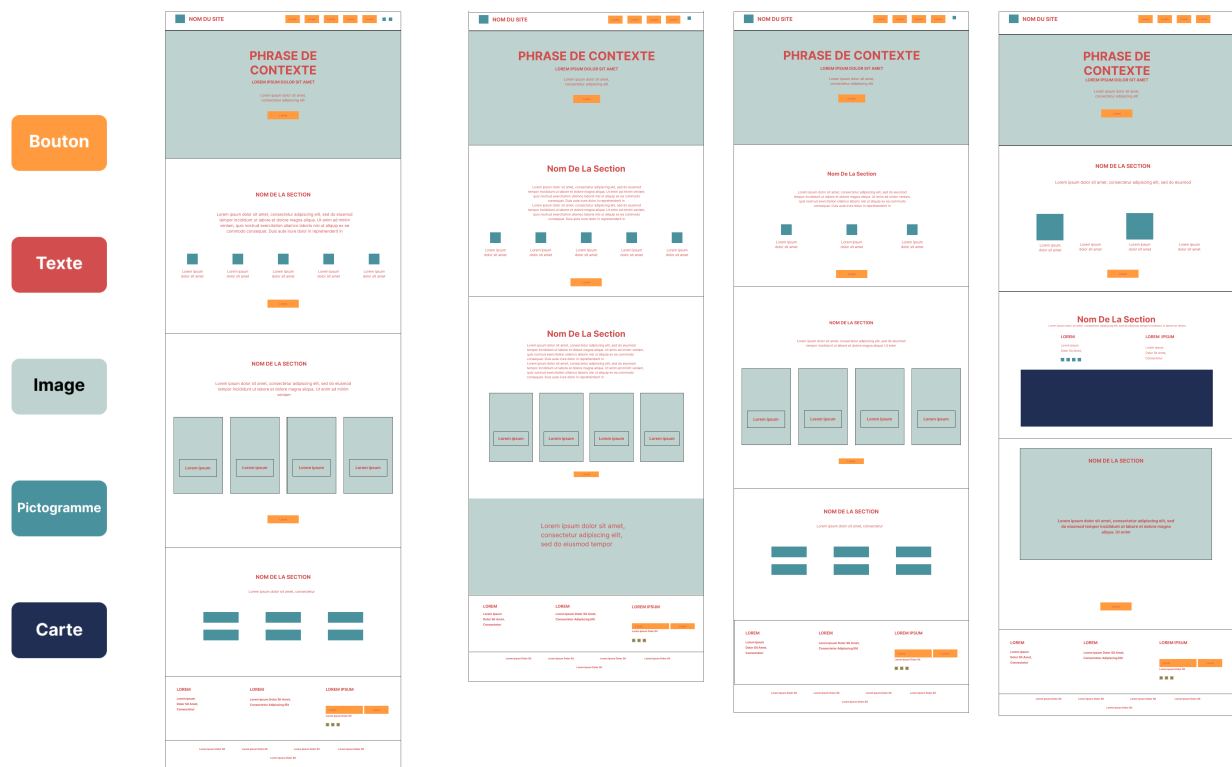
Bouton

Texte

Image

Pictogramme

Carte

NOM DU SITE

PHRASE DE CONTEXTE
LOREM IPSUM DOLOR SIT AMET

Lorem ipsum dolor sit amet, consectetur adipiscing elit

NOM DE LA SECTION

Lorem ipsum dolor sit amet, consectetur adipiscing elit, sed do eiusmod tempor incididunt ut labore et dolore magna aliqua. Ut enim ad minim veniam, quis nostrud exercitation ullamco laboris nisi ut aliquip ex ea commodo consequat. Duis aute irure dolor in reprehenderit in

Lorem ipsum dolor sit amet
Lorem ipsum dolor sit amet
Lorem ipsum dolor sit amet
Lorem ipsum dolor sit amet
Lorem ipsum dolor sit amet

NOM DE LA SECTION

Lorem ipsum dolor sit amet, consectetur adipiscing elit, sed do eiusmod tempor incididunt ut labore et dolore magna aliqua. Ut enim ad minim veniam

Lorem Ipsum
Lorem Ipsum
Lorem Ipsum
Lorem Ipsum

NOM DE LA SECTION

Lorem ipsum dolor sit amet, consectetur

LOREM
Lorem Ipsum
Dolor Sit Amet,
Consectetur

LOREM
Lorem Ipsum Dolor Sit Amet,
Consectetur Adipiscing Elit

LOREM IPSUM

Lorem Ipsum Dolor Sit
Lorem Ipsum Dolor Sit
Lorem Ipsum Dolor Sit
Lorem Ipsum Dolor Sit
Lorem Ipsum Dolor Sit

NOM DU SITE

PHRASE DE CONTEXTE
LOREM IPSUM DOLOR SIT AMET

Lorem ipsum dolor sit amet, consectetur adipiscing elit

Nom De La Section

Lorem ipsum dolor sit amet, consectetur adipiscing elit, sed do eiusmod tempor incididunt ut labore et dolore magna aliqua. Ut enim ad minim veniam, quis nostrud exercitation ullamco laboris nisi ut aliquip ex ea commodo consequat. Duis aute irure dolor in reprehenderit in

Lorem ipsum dolor sit amet
Lorem ipsum dolor sit amet
Lorem ipsum dolor sit amet
Lorem ipsum dolor sit amet
Lorem ipsum dolor sit amet

Nom De La Section

Lorem ipsum dolor sit amet, consectetur adipiscing elit, sed do eiusmod tempor incididunt ut labore et dolore magna aliqua. Ut enim ad minim veniam, quis nostrud exercitation ullamco laboris nisi ut aliquip ex ea commodo consequat.

Lorem Ipsum
Lorem Ipsum
Lorem Ipsum
Lorem Ipsum

Lorem ipsum dolor sit amet, consectetur adipiscing elit, sed do eiusmod tempor

LOREM
Lorem Ipsum
Dolor Sit Amet,
Consectetur

LOREM
Lorem Ipsum Dolor Sit Amet,
Consectetur Adipiscing Elit

LOREM IPSUM

Lorem Ipsum Dolor Sit
Lorem Ipsum Dolor Sit
Lorem Ipsum Dolor Sit
Lorem Ipsum Dolor Sit
Lorem Ipsum Dolor Sit

NOM DU SITE

PHRASE DE CONTEXTE
LOREM IPSUM DOLOR SIT AMET

Lorem ipsum dolor sit amet, consectetur adipiscing elit

Nom De La Section

Lorem ipsum dolor sit amet, consectetur adipiscing elit, sed do eiusmod tempor incididunt ut labore et dolore magna aliqua. Ut enim ad minim veniam, quis nostrud exercitation ullamco laboris nisi ut aliquip ex ea commodo consequat. Duis aute irure dolor in reprehenderit in

Lorem ipsum dolor sit amet
Lorem ipsum dolor sit amet
Lorem ipsum dolor sit amet

NOM DE LA SECTION

Lorem ipsum dolor sit amet, consectetur adipiscing elit, sed do eiusmod tempor incididunt ut labore

Lorem Ipsum
Lorem Ipsum
Lorem Ipsum
Lorem Ipsum

NOM DE LA SECTION

Lorem ipsum dolor sit amet, consectetur

LOREM
Lorem Ipsum
Dolor Sit Amet,
Consectetur

LOREM
Lorem Ipsum Dolor Sit Amet,
Consectetur Adipiscing Elit

LOREM IPSUM

Lorem Ipsum Dolor Sit
Lorem Ipsum Dolor Sit
Lorem Ipsum Dolor Sit
Lorem Ipsum Dolor Sit
Lorem Ipsum Dolor Sit

NOM DU SITE

PHRASE DE CONTEXTE
LOREM IPSUM DOLOR SIT AMET

Lorem ipsum dolor sit amet, consectetur adipiscing elit

NOM DE LA SECTION

Lorem ipsum dolor sit amet, consectetur adipiscing elit, sed do eiusmod

Lorem ipsum dolor sit amet
Lorem ipsum dolor sit amet
Lorem ipsum dolor sit amet
Lorem ipsum dolor sit amet

Nom De La Section
Lorem ipsum dolor sit amet, consectetur adipiscing elit, sed do eiusmod tempor incididunt ut labore et dolore

LOREM
Lorem Ipsum
Dolor Sit Amet,
Consectetur

LOREM IPSUM
Lorem Ipsum
Dolor Sit Amet,
Consectetur

NOM DE LA SECTION

Lorem ipsum dolor sit amet, consectetur adipiscing elit, sed do eiusmod tempor incididunt ut labore et dolore magna aliqua. Ut enim

LOREM
Lorem Ipsum
Dolor Sit Amet,
Consectetur

LOREM
Lorem Ipsum Dolor Sit Amet,
Consectetur Adipiscing Elit

LOREM IPSUM

Lorem Ipsum Dolor Sit
Lorem Ipsum Dolor Sit
Lorem Ipsum Dolor Sit
Lorem Ipsum Dolor Sit
Lorem Ipsum Dolor Sit